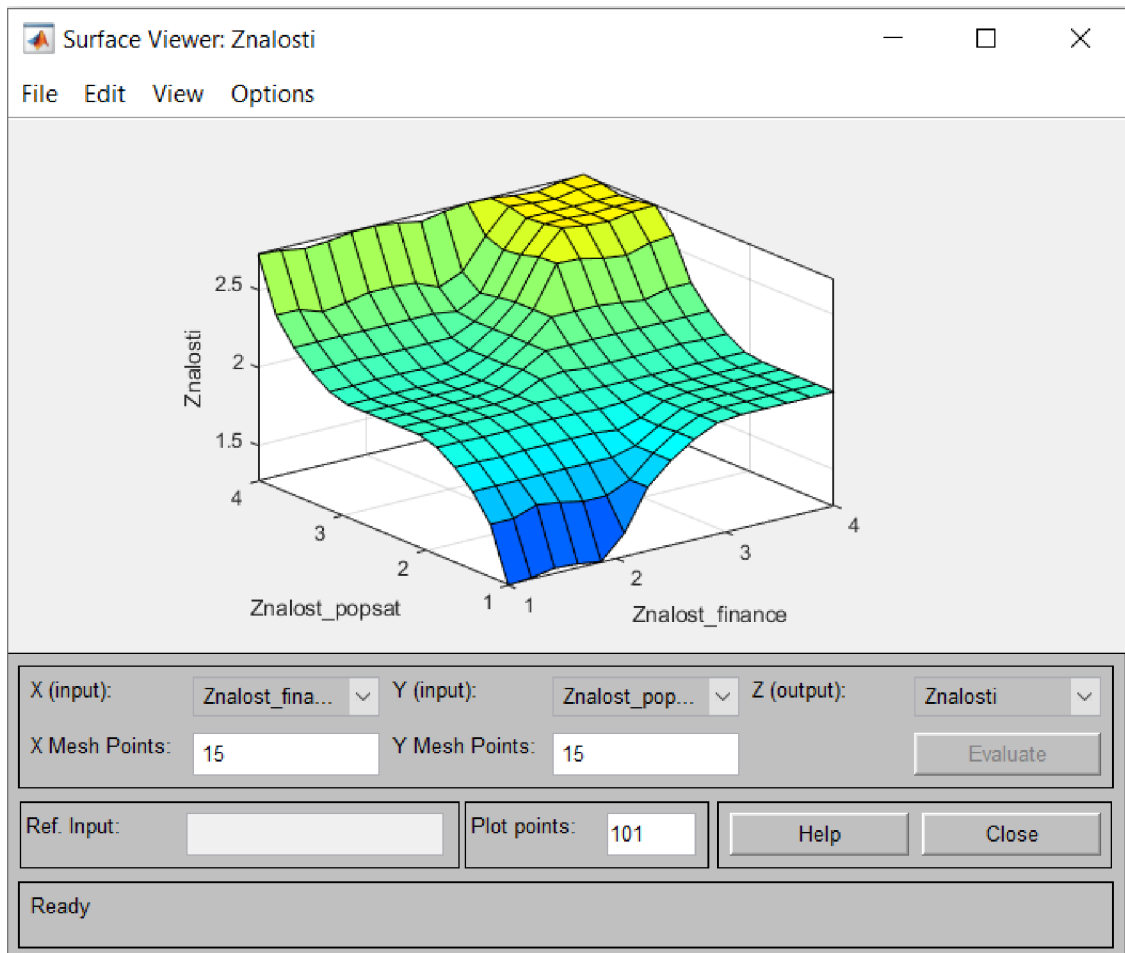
Surface Viewer: Znalosti

File Edit View Options

2.5
2
1.5
Znalosti
4
3
2
1
Znalost_popsat
1
2
3
4
Znalost_finance

X (input): Znalost_fina...
Y (input): Znalost_pop...
Z (output): Znalosti
X Mesh Points: 15
Y Mesh Points: 15
Evaluate
Ref. Input:
Plot points: 101
Help
Close
Ready